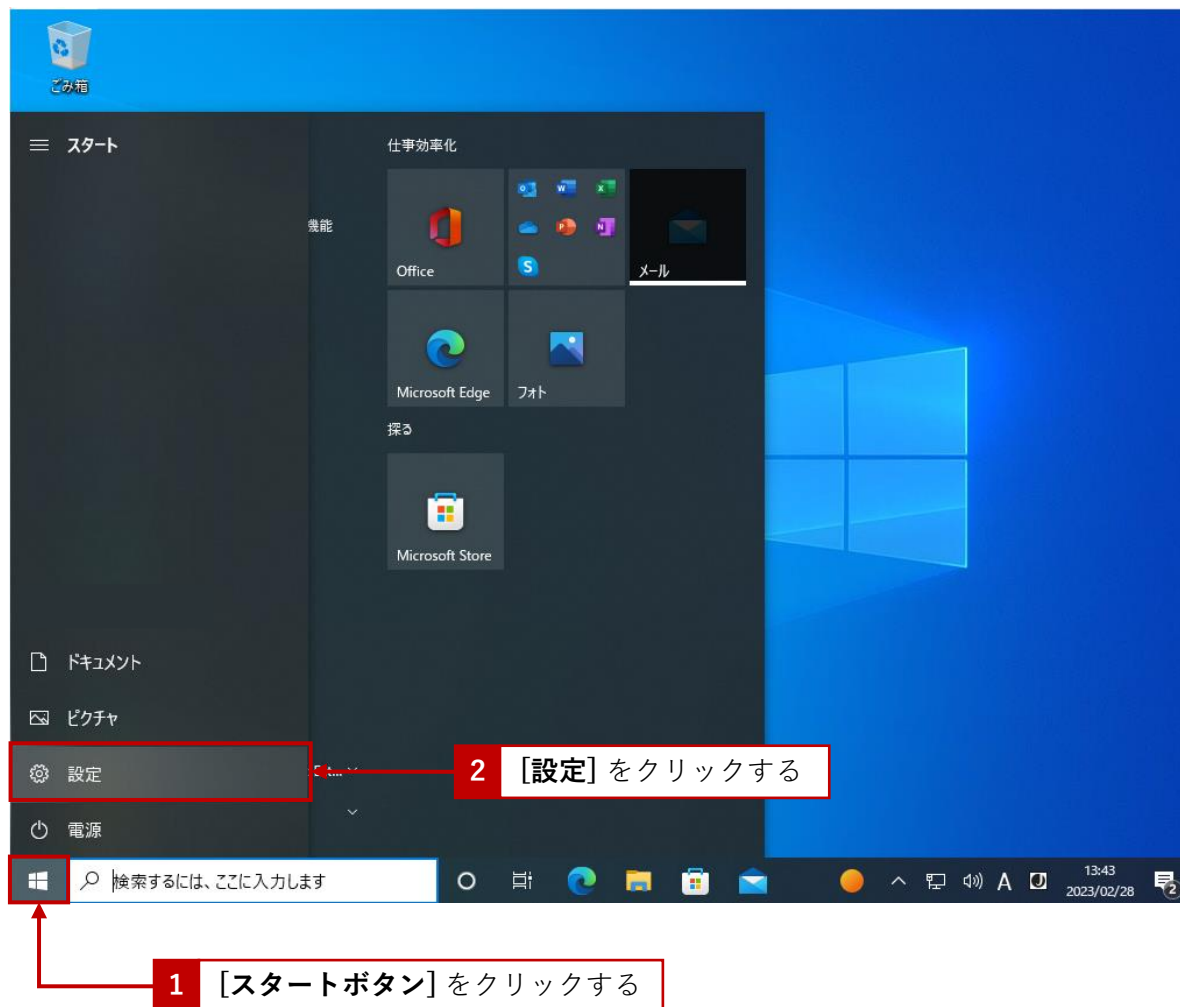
ごみ箱

スタート

機能

仕事効率化

Office

メール

Microsoft Edge

フォト

探る

Microsoft Store

ドキュメント

ピクチャ

設定

電源

2 ［設定］をクリックする

検索するには、ここに入力します

A

13:43
2023/02/28

1 ［スタートボタン］をクリックする